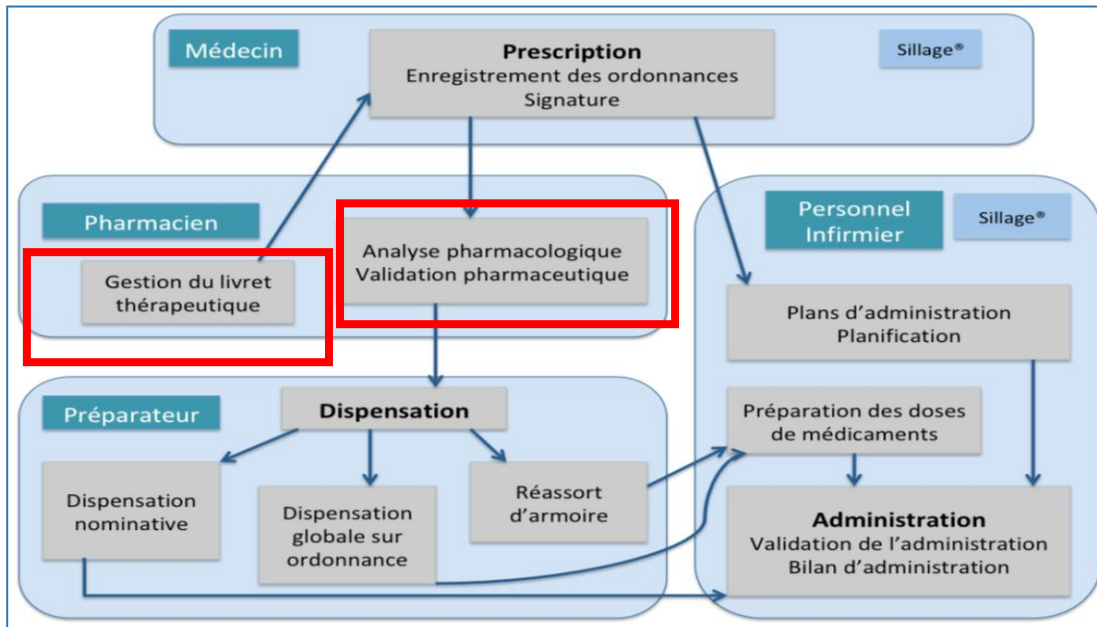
Médecin

Prescription
Enregistrement des ordonnances
Signature

Sillage®

Pharmacien

Gestion du livret thérapeutique

Analyse pharmacologique
Validation pharmaceutique

Personnel Infirmier

Sillage®

Plans d'administration
Planification

Préparateur

Dispensation

Dispensation nominative

Dispensation globale sur ordonnance

Réassort d'armoire

Préparation des doses de médicaments

Administration
Validation de l'administration
Bilan d'administration